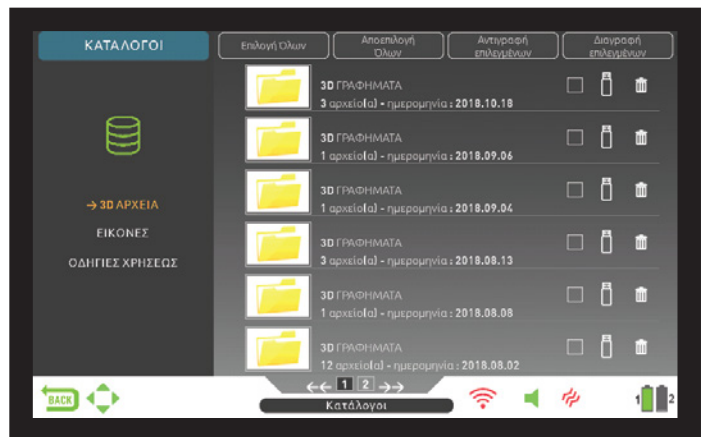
ΚΑΤΑΛΟΓΟΙ

Επιλογή Όλων

Αποεπιλογή Όλων

Αντιγραφή επιλεγμένων

Διαγραφή επιλεγμένων

→ 3D ΑΡΧΕΙΑ

ΕΙΚΟΝΕΣ

ΟΔΗΓΙΕΣ ΧΡΗΣΕΩΣ

3D ΓΡΑΦΗΜΑΤΑ
3 αρχείο(α) - ημερομηνία : 2018.10.18

3D ΓΡΑΦΗΜΑΤΑ
1 αρχείο(α) - ημερομηνία : 2018.09.06

3D ΓΡΑΦΗΜΑΤΑ
1 αρχείο(α) - ημερομηνία : 2018.09.04

3D ΓΡΑΦΗΜΑΤΑ
3 αρχείο(α) - ημερομηνία : 2018.08.13

3D ΓΡΑΦΗΜΑΤΑ
1 αρχείο(α) - ημερομηνία : 2018.08.08

3D ΓΡΑΦΗΜΑΤΑ
12 αρχείο(α) - ημερομηνία : 2018.08.02

BACK

←← 1 2 →→

Κατάλογοι

1 2